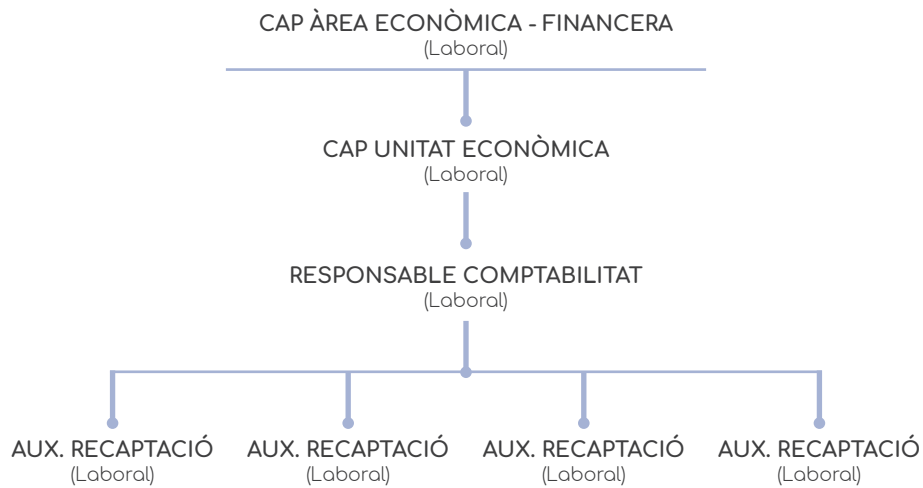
CAP ÀREA ECONÒMICA - FINANCERA
(Laboral)

CAP UNITAT ECONÒMICA
(Laboral)

RESPONSABLE COMPTABILITAT
(Laboral)

AUX. RECAPTACIÓ
(Laboral)

AUX. RECAPTACIÓ
(Laboral)

AUX. RECAPTACIÓ
(Laboral)

AUX. RECAPTACIÓ
(Laboral)